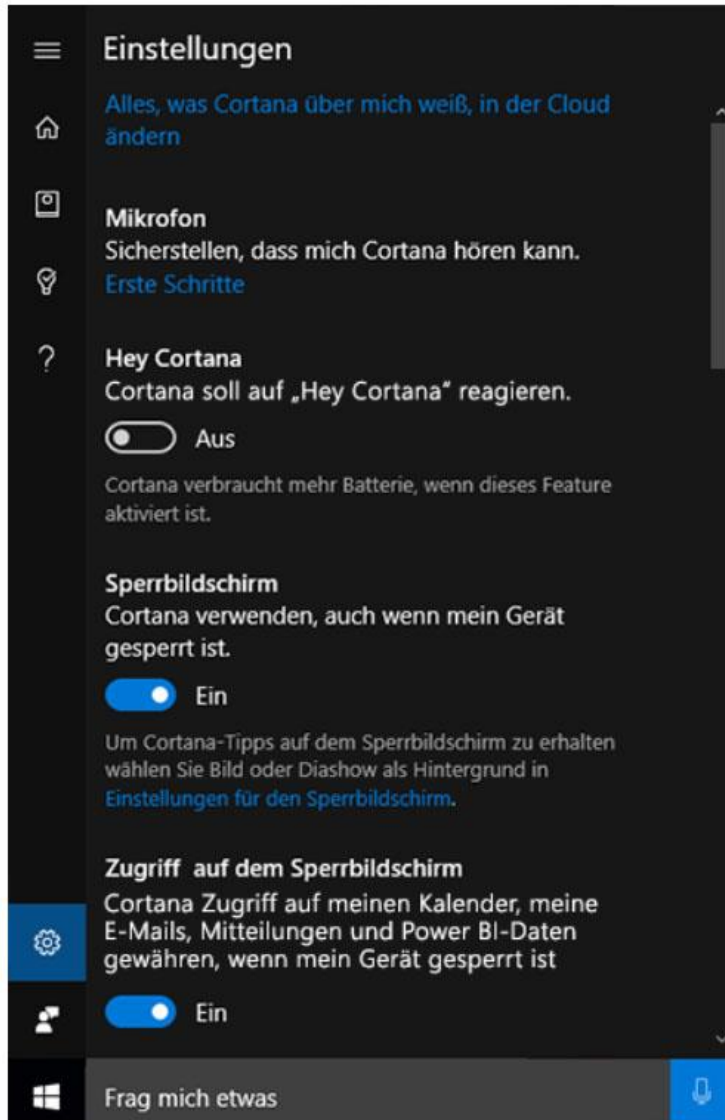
Einstellungen

Alles, was Cortana über mich weiß, in der Cloud ändern

Mikrofon
Sicherstellen, dass mich Cortana hören kann.
Erste Schritte

Hey Cortana
Cortana soll auf „Hey Cortana" reagieren.

Aus

Cortana verbraucht mehr Batterie, wenn dieses Feature aktiviert ist.

Sperrbildschirm
Cortana verwenden, auch wenn mein Gerät gesperrt ist.

Ein

Um Cortana-Tipps auf dem Sperrbildschirm zu erhalten wählen Sie Bild oder Diashow als Hintergrund in Einstellungen für den Sperrbildschirm.

Zugriff auf dem Sperrbildschirm
Cortana Zugriff auf meinen Kalender, meine E-Mails, Mitteilungen und Power BI-Daten gewähren, wenn mein Gerät gesperrt ist

Ein

Frag mich etwas